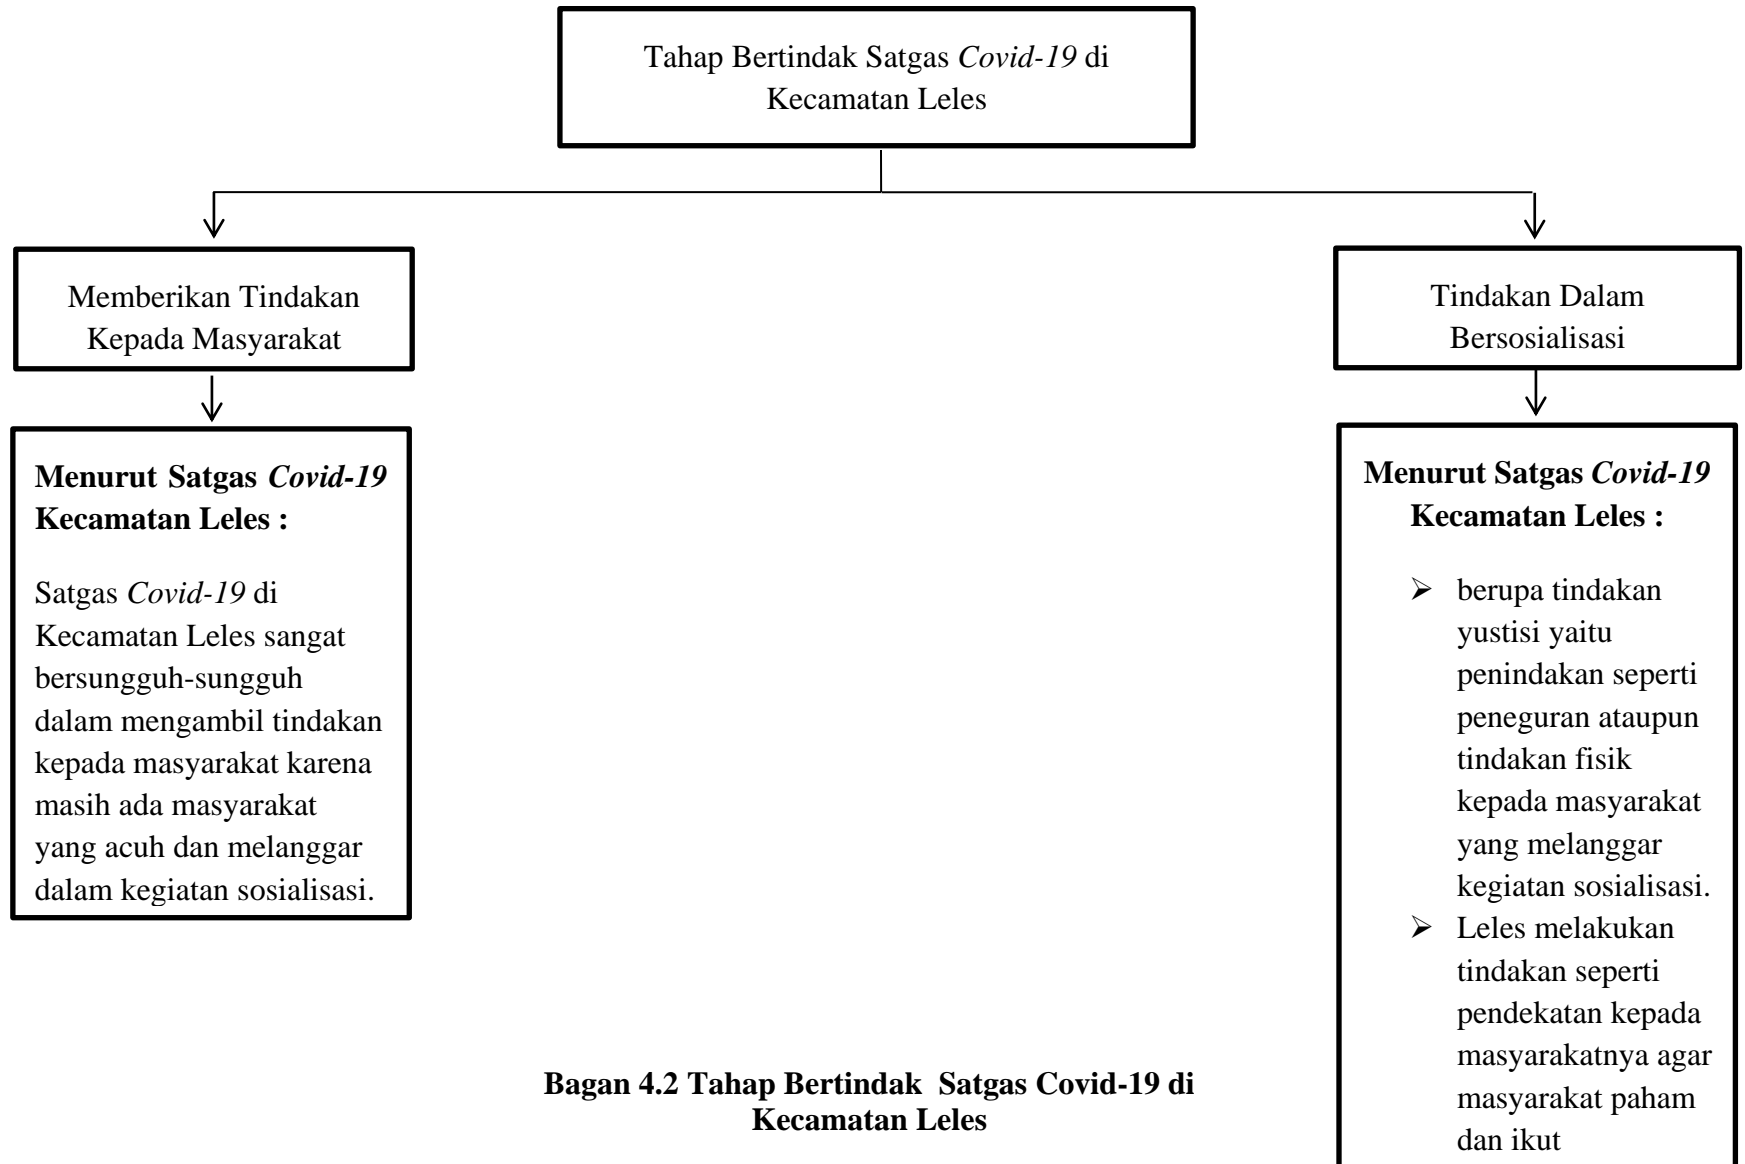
Tahap Bertindak Satgas *Covid-19* di Kecamatan Leles

Memberikan Tindakan Kepada Masyarakat

Tindakan Dalam Bersosialisasi

**Menurut Satgas *Covid-19* Kecamatan Leles :**

Satgas *Covid-19* di Kecamatan Leles sangat bersungguh-sungguh dalam mengambil tindakan kepada masyarakat karena masih ada masyarakat yang acuh dan melanggar dalam kegiatan sosialisasi.

**Menurut Satgas *Covid-19* Kecamatan Leles :**

- berupa tindakan yustisi yaitu penindakan seperti peneguran ataupun tindakan fisik kepada masyarakat yang melanggar kegiatan sosialisasi.
- Leles melakukan tindakan seperti pendekatan kepada masyarakatnya agar masyarakat paham dan ikut

**Bagan 4.2 Tahap Bertindak Satgas Covid-19 di Kecamatan Leles**